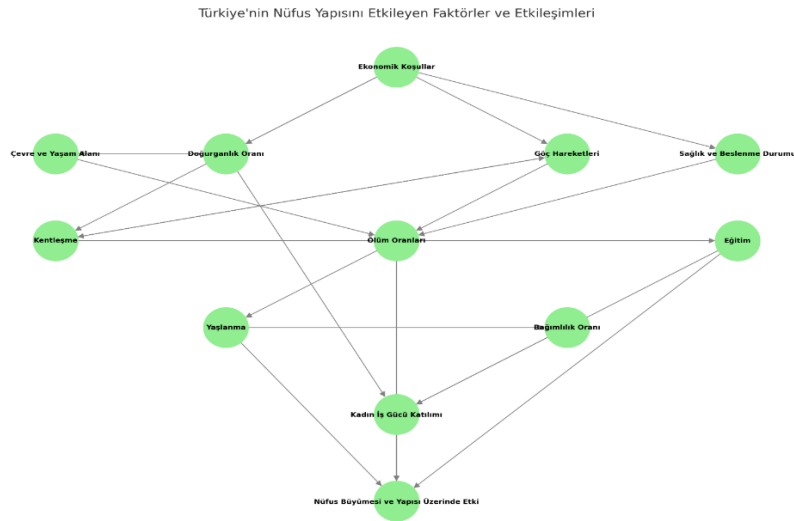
Türkiye'nin Nüfus Yapısını Etkileyen Faktörler ve Etkileşimleri

Ekonomik Koşullar

Çevre ve Yaşam Alanı

Doğurganlık Oranı

Göç Hareketleri

Sağlık ve Beslenme Durumu

Kentleşme

Ölüm Oranları

Eğitim

Yaşlanma

Bağımlılık Oranı

Kadın İş Gücü Katılımı

Nüfus Büyümesi ve Yapısı Üzerinde Etki